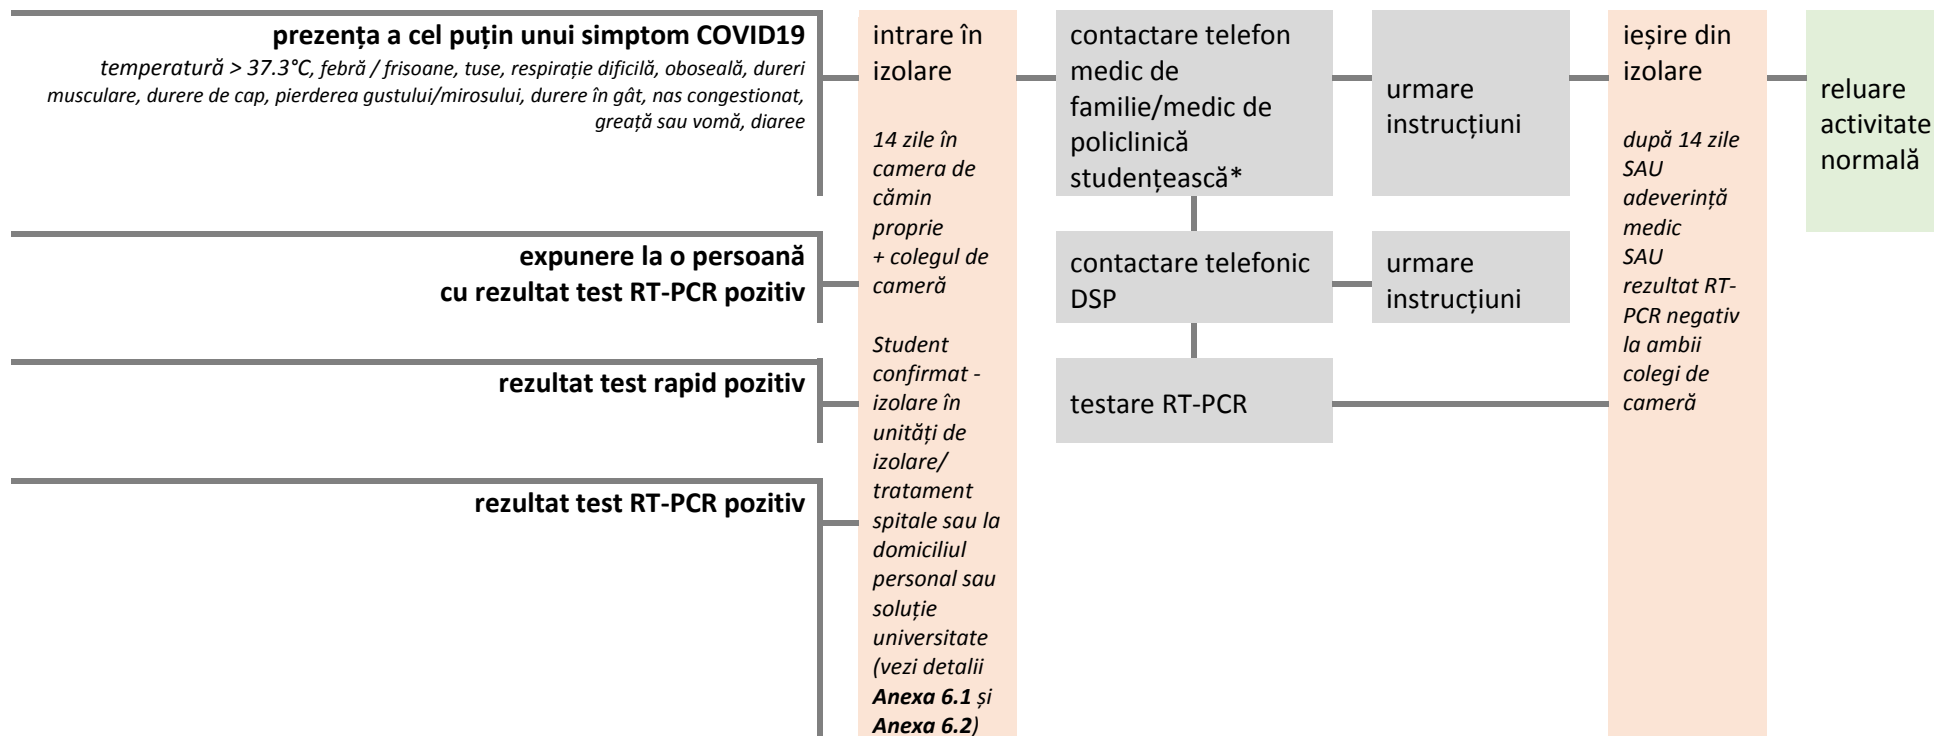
prezența a cel puțin unui simptom COVID19

temperatură > 37.3°C, febră / frisoane, tuse, respirație dificilă, oboseală, dureri musculare, durere de cap, pierderea gustului/mirosului, durere în gât, nas congestionat, greață sau vomă, diaree

expunere la o persoană cu rezultat test RT-PCR pozitiv

rezultat test rapid pozitiv

rezultat test RT-PCR pozitiv

intrare în izolare

14 zile în camera de cămin proprie + colegul de cameră

Student confirmat - izolare în unități de izolare/ tratament spitale sau la domiciliul personal sau soluție universitate (vezi detalii Anexa 6.1 și Anexa 6.2)

contactare telefon medic de familie/medic de policlinică studențească*

contactare telefonic DSP

testare RT-PCR

urmare instrucțiuni

urmare instrucțiuni

ieșire din izolare

după 14 zile SAU adeverință medic SAU rezultat RT-PCR negativ la ambii colegi de cameră

reluare activitate normală